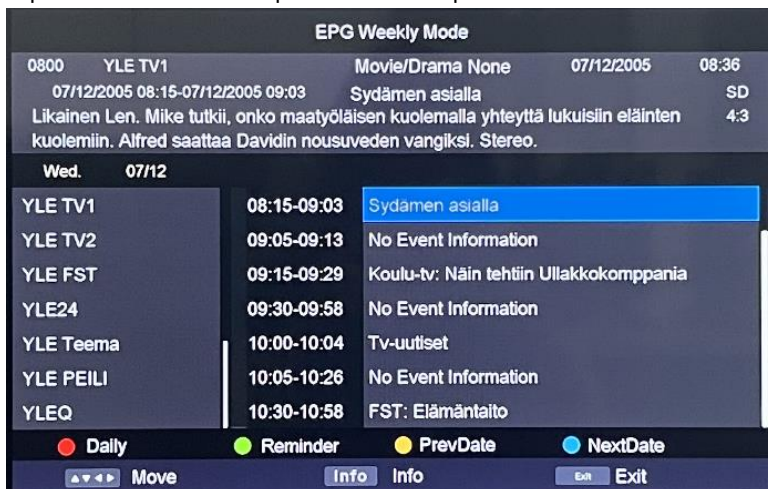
EPG Weekly Mode

0800 YLE TV1 Movie/Drama None 07/12/2005 08:36

07/12/2005 08:15-07/12/2005 09:03 Sydämen asialla SD

Likainen Len. Mike tutkii, onko maatyöläisen kuolemalla yhteyttä lukuisiin eläinten kuolemiin. Alfred saattaa Davidin nousuveden vangiksi. Stereo. 4:3

Wed. 07/12

| | | |
|---|---|---|
| YLE TV1 | 08:15-09:03 | Sydamen asialla |
| YLE TV2 | 09:05-09:13 | No Event Information |
| YLE FST | 09:15-09:29 | Koulu-tv: Näin tehtiin Ullakkokomppania |
| YLE24 | 09:30-09:58 | No Event Information |
| YLE Teema | 10:00-10:04 | Tv-uutiset |
| YLE PEILI | 10:05-10:26 | No Event Information |
| YLEQ | 10:30-10:58 | FST: Elämäntaito |

Daily Reminder PrevDate NextDate

Move Info Info Exit Exit